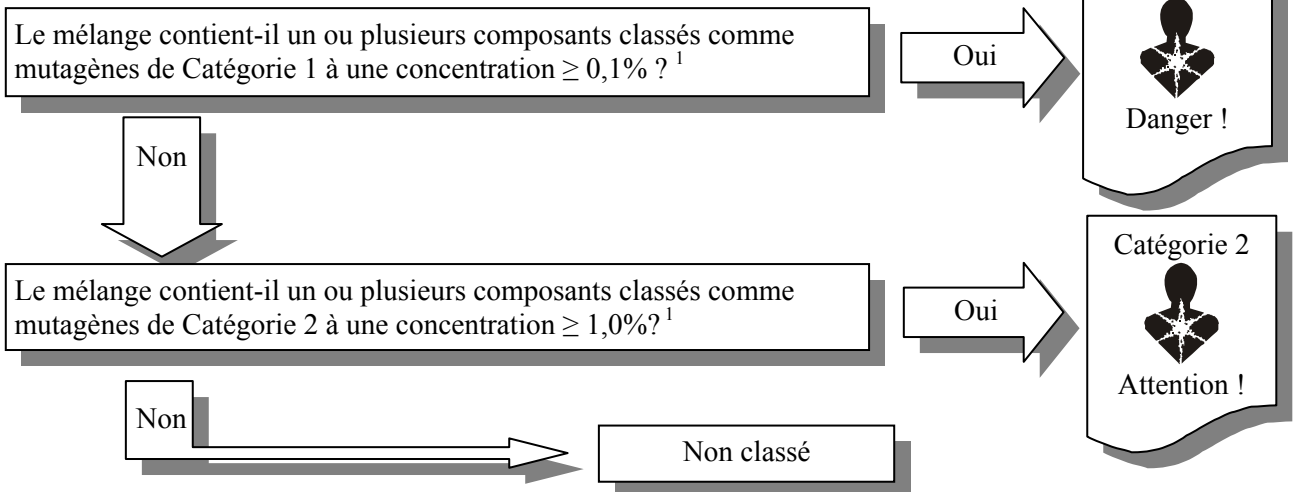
Le mélange contient-il un ou plusieurs composants classés comme mutagènes de Catégorie 1 à une concentration $\geq 0,1\%$ ? $^1$

Oui

Danger !

Non

Le mélange contient-il un ou plusieurs composants classés comme mutagènes de Catégorie 2 à une concentration $\geq 1,0\%$? $^1$

Oui

Catégorie 2

Attention !

Non

Non classé